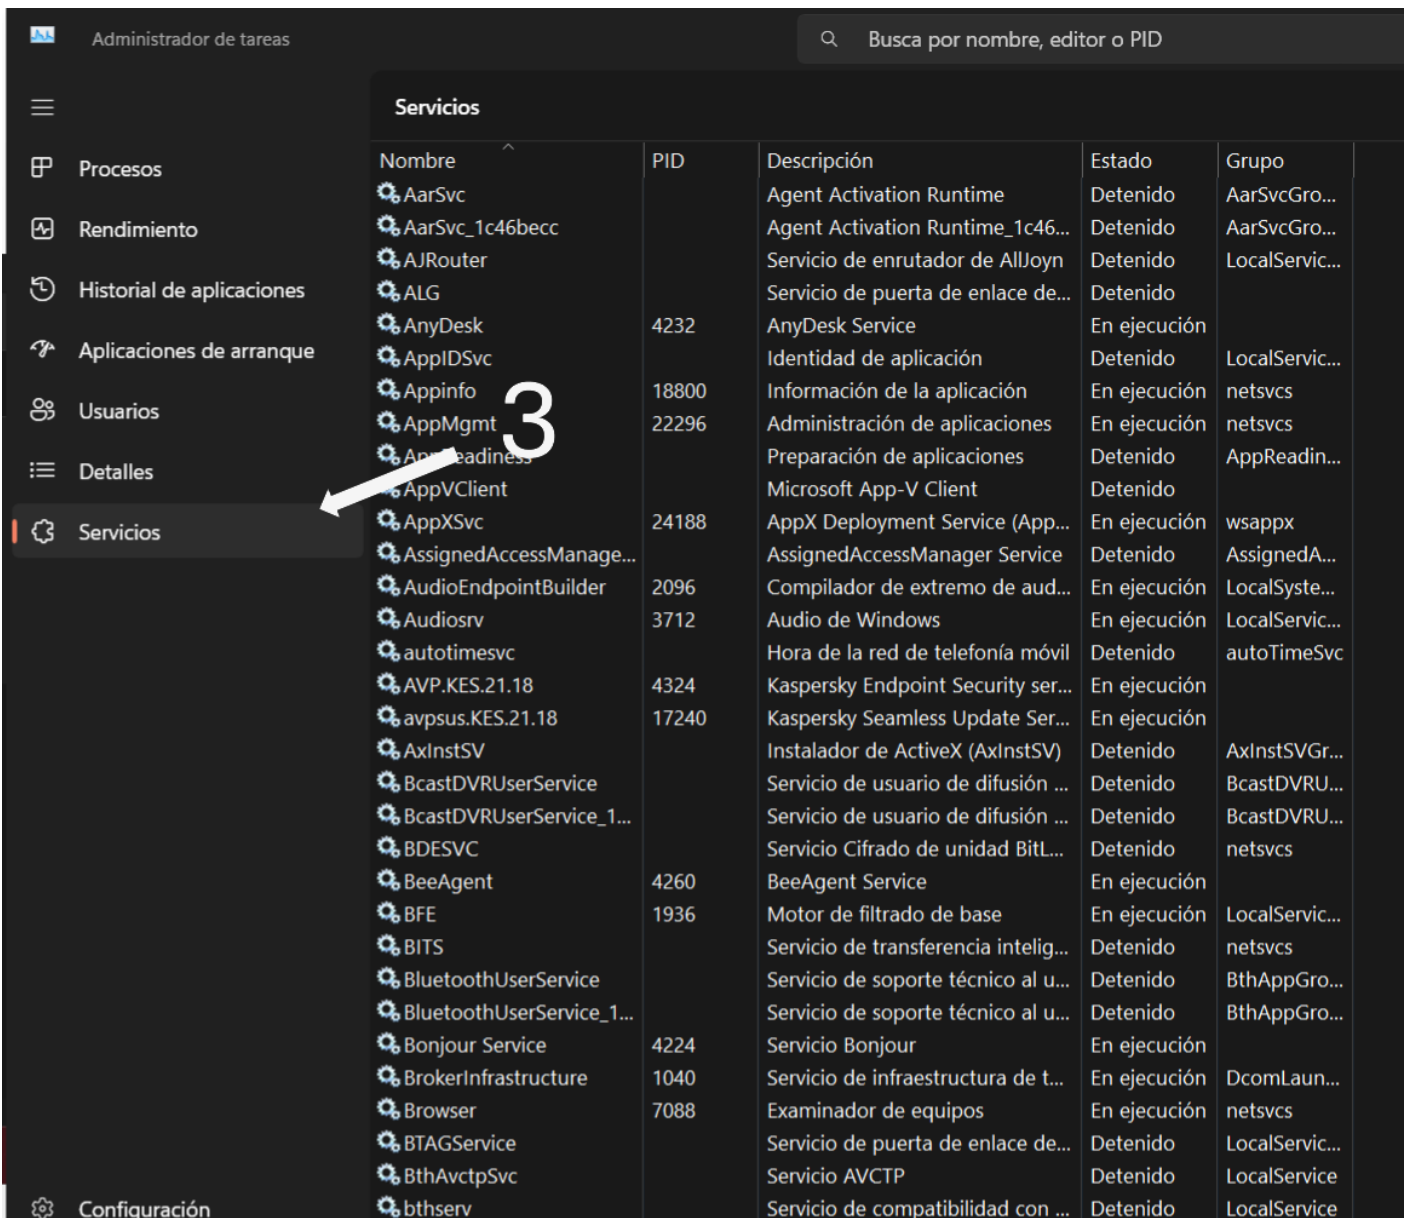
Administrador de tareas

Busca por nombre, editor o PID

Procesos
Rendimiento
Historial de aplicaciones
Aplicaciones de arranque
Usuarios
Detalles
Servicios

Configuración

Servicios

3

| Nombre | PID | Descripción | Estado | Grupo |
|---|---|---|---|---|
| AarSvc | | Agent Activation Runtime | Detenido | AarSvcGro... |
| AarSvc_1c46becc | | Agent Activation Runtime_1c46... | Detenido | AarSvcGro... |
| AJRouter | | Servicio de enrutador de AllJoyn | Detenido | LocalServic... |
| ALG | | Servicio de puerta de enlace de... | Detenido | |
| AnyDesk | 4232 | AnyDesk Service | En ejecución | |
| AppIDSvc | | Identidad de aplicación | Detenido | LocalServic... |
| Appinfo | 18800 | Información de la aplicación | En ejecución | netsvcs |
| AppMgmt | 22296 | Administración de aplicaciones | En ejecución | netsvcs |
| Ap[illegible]eadiness | | Preparación de aplicaciones | Detenido | AppReadin... |
| AppVClient | | Microsoft App-V Client | Detenido | |
| AppXSvc | 24188 | AppX Deployment Service (App... | En ejecución | wsappx |
| AssignedAccessManage... | | AssignedAccessManager Service | Detenido | AssignedA... |
| AudioEndpointBuilder | 2096 | Compilador de extremo de aud... | En ejecución | LocalSyste... |
| Audiosrv | 3712 | Audio de Windows | En ejecución | LocalServic... |
| autotimesvc | | Hora de la red de telefonía móvil | Detenido | autoTimeSvc |
| AVP.KES.21.18 | 4324 | Kaspersky Endpoint Security ser... | En ejecución | |
| avpsus.KES.21.18 | 17240 | Kaspersky Seamless Update Ser... | En ejecución | |
| AxInstSV | | Instalador de ActiveX (AxInstSV) | Detenido | AxInstSVGr... |
| BcastDVRUserService | | Servicio de usuario de difusión ... | Detenido | BcastDVRU... |
| BcastDVRUserService_1... | | Servicio de usuario de difusión ... | Detenido | BcastDVRU... |
| BDESVC | | Servicio Cifrado de unidad BitL... | Detenido | netsvcs |
| BeeAgent | 4260 | BeeAgent Service | En ejecución | |
| BFE | 1936 | Motor de filtrado de base | En ejecución | LocalServic... |
| BITS | | Servicio de transferencia intelig... | Detenido | netsvcs |
| BluetoothUserService | | Servicio de soporte técnico al u... | Detenido | BthAppGro... |
| BluetoothUserService_1... | | Servicio de soporte técnico al u... | Detenido | BthAppGro... |
| Bonjour Service | 4224 | Servicio Bonjour | En ejecución | |
| BrokerInfrastructure | 1040 | Servicio de infraestructura de t... | En ejecución | DcomLaun... |
| Browser | 7088 | Examinador de equipos | En ejecución | netsvcs |
| BTAGService | | Servicio de puerta de enlace de... | Detenido | LocalServic... |
| BthAvctpSvc | | Servicio AVCTP | Detenido | LocalService |
| bthserv | | Servicio de compatibilidad con ... | Detenido | LocalService |